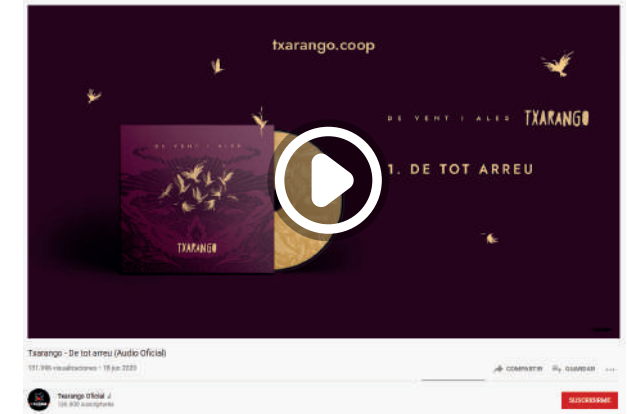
txarango.coop

DE VENT I ALES TXARANGO

1. DE TOT ARREU

DE VENT I ALES

TXARANGO

Txarango - De tot arreu (Audio Oficial)

151.395 visualizaciones • 18 jun 2020

COMPARTIR GUARDAR ...

Txarango Oficial

126.000 suscriptores

SUSCRIBIRME